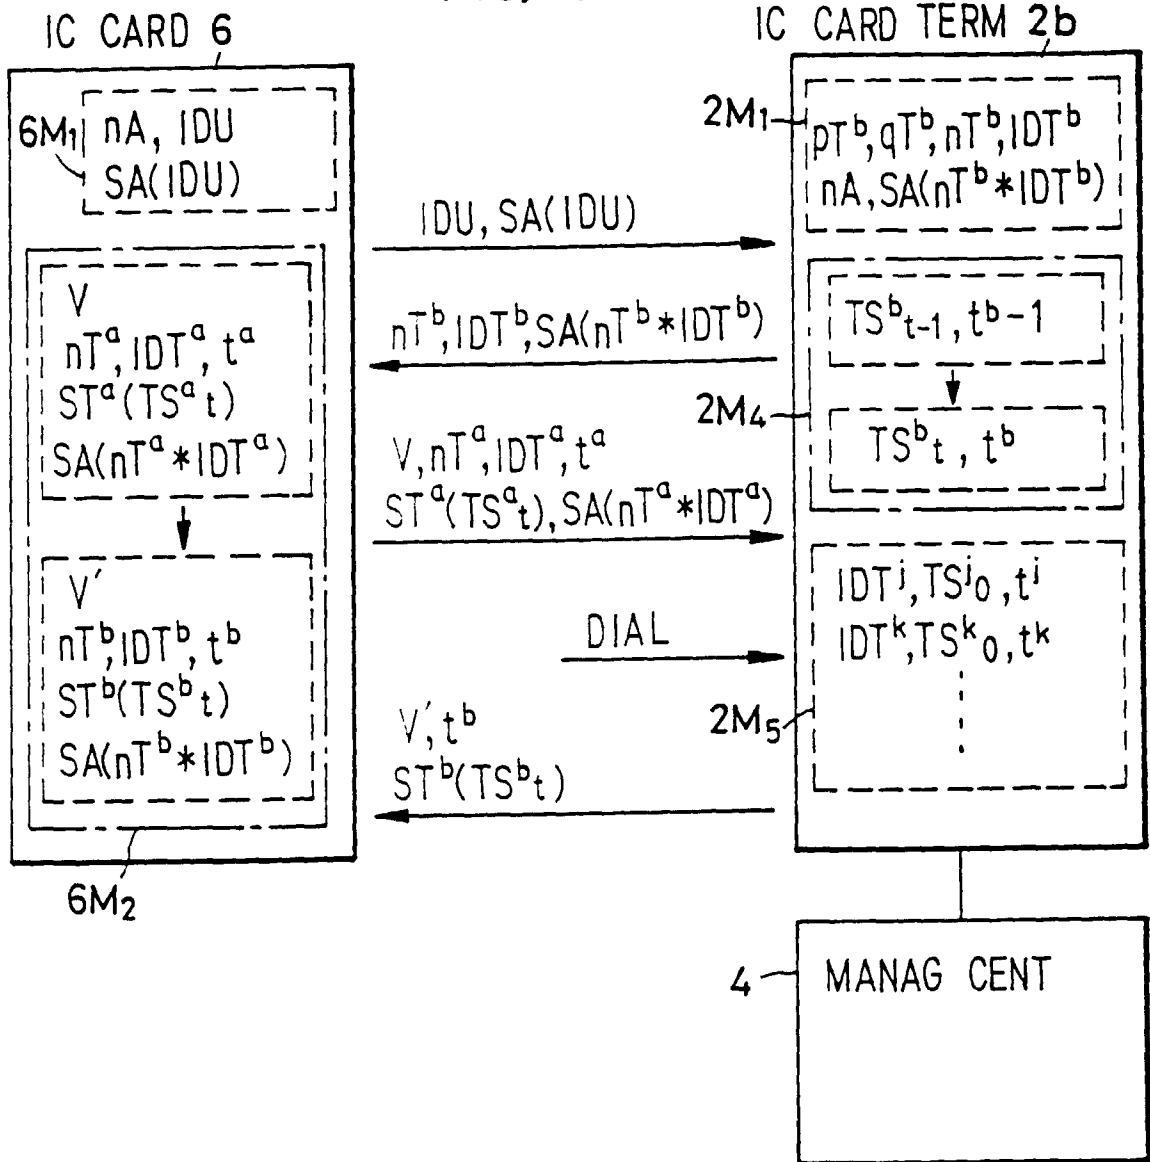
IC CARD 6

$6M_1$

nA, IDU
SA(IDU)

V
$nT^a, IDT^a, t^a$
$ST^a(TS^a t)$
$SA(nT^a * IDT^a)$

V'
$nT^b, IDT^b, t^b$
$ST^b(TS^b t)$
$SA(nT^b * IDT^b)$

$6M_2$

IDU, SA(IDU)

$nT^b, IDT^b, SA(nT^b * IDT^b)$

$V, nT^a, IDT^a, t^a$
$ST^a(TS^a t), SA(nT^a * IDT^a)$

DIAL

$V', t^b$
$ST^b(TS^b t)$

IC CARD TERM 2b

$2M_1$

$pT^b, qT^b, nT^b, IDT^b$
$nA, SA(nT^b * IDT^b)$

$2M_4$

$TS^b{}_{t-1}, t^b - 1$

$TS^b{}_t, t^b$

$2M_5$

$IDT^j, TS^j{}_0, t^j$
$IDT^k, TS^k{}_0, t^k$

4

MANAG CENT